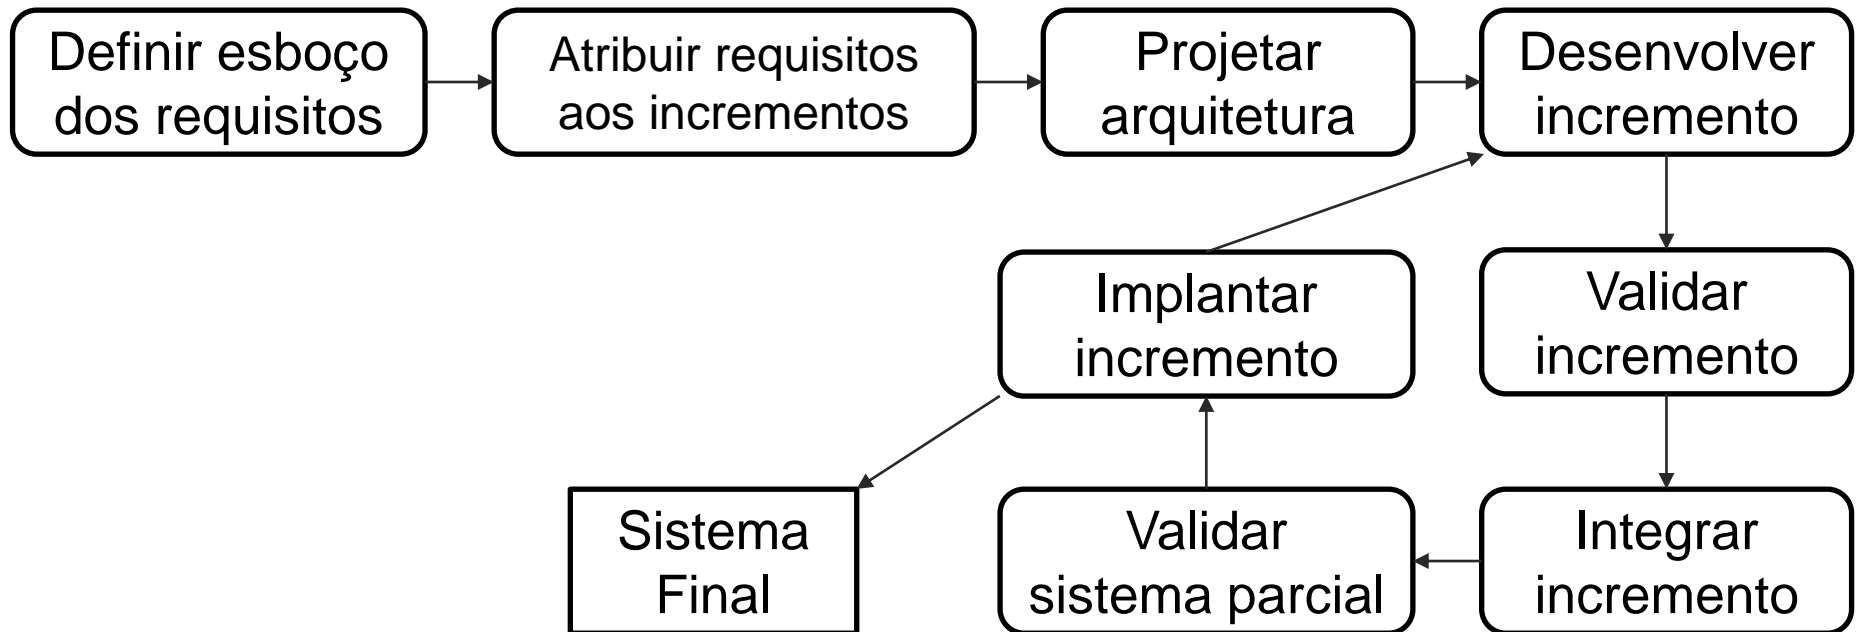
Definir esboço dos requisitos

Atribuir requisitos aos incrementos

Projetar arquitetura

Desenvolver incremento

Validar incremento

Integrar incremento

Validar sistema parcial

Implantar incremento

Sistema Final